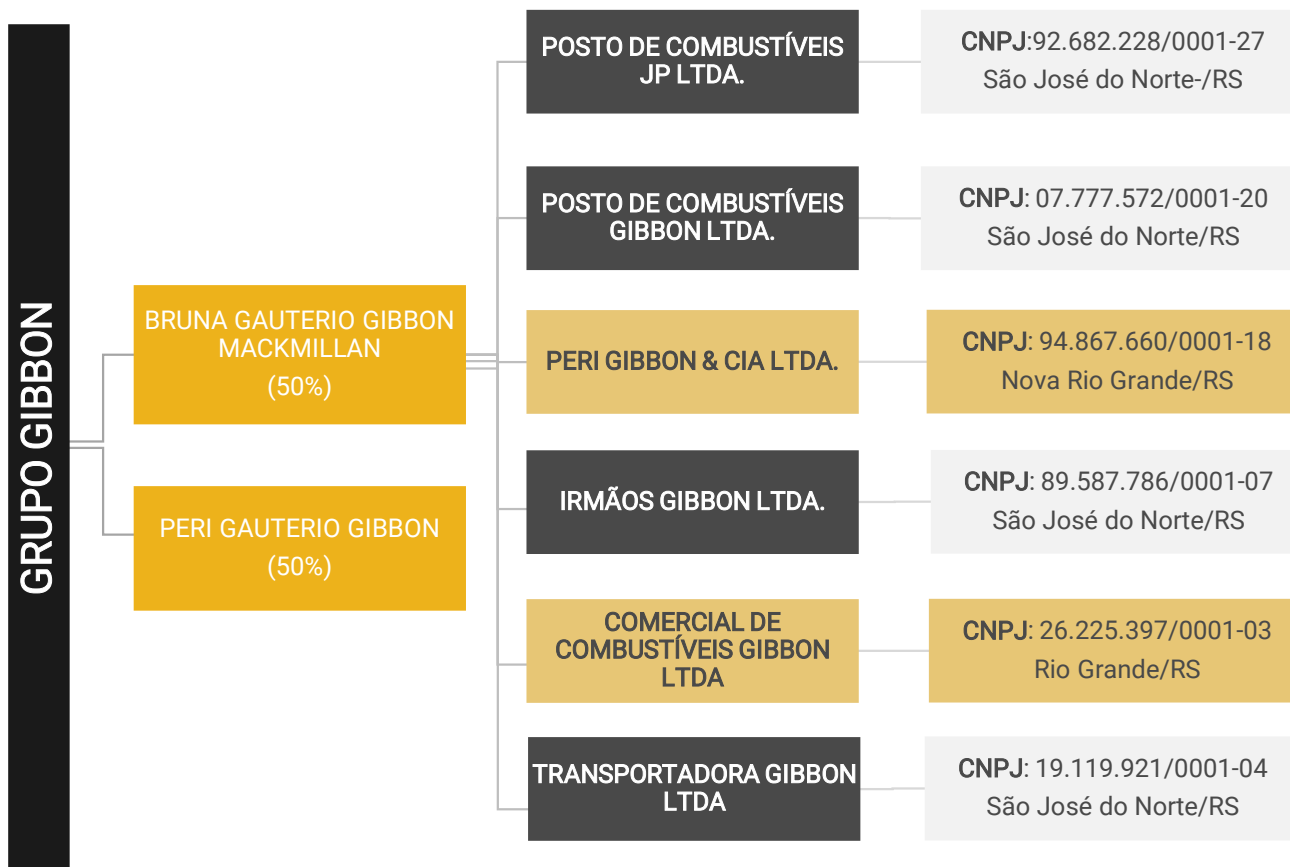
GRUPO GIBBON

BRUNA GAUTERIO GIBBON MACKMILLAN
(50%)

PERI GAUTERIO GIBBON
(50%)

POSTO DE COMBUSTÍVEIS JP LTDA.

CNPJ:92.682.228/0001-27
São José do Norte-/RS

POSTO DE COMBUSTÍVEIS GIBBON LTDA.

CNPJ: 07.777.572/0001-20
São José do Norte/RS

PERI GIBBON & CIA LTDA.

CNPJ: 94.867.660/0001-18
Nova Rio Grande/RS

IRMÃOS GIBBON LTDA.

CNPJ: 89.587.786/0001-07
São José do Norte/RS

COMERCIAL DE COMBUSTÍVEIS GIBBON LTDA

CNPJ: 26.225.397/0001-03
Rio Grande/RS

TRANSPORTADORA GIBBON LTDA

CNPJ: 19.119.921/0001-04
São José do Norte/RS